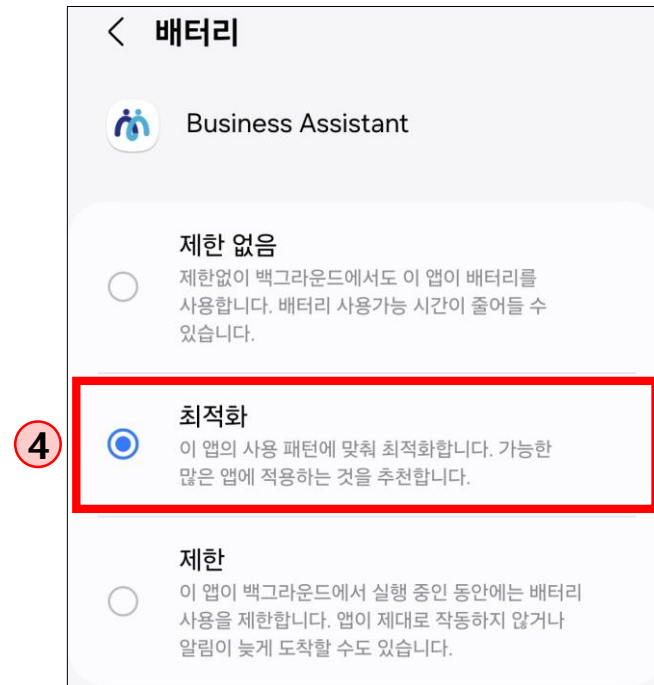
< 배터리

Business Assistant

제한 없음
제한없이 백그라운드에서도 이 앱이 배터리를 사용합니다. 배터리 사용가능 시간이 줄어들 수 있습니다.

4

최적화
이 앱의 사용 패턴에 맞춰 최적화합니다. 가능한 많은 앱에 적용하는 것을 추천합니다.

제한
이 앱이 백그라운드에서 실행 중인 동안에는 배터리 사용을 제한합니다. 앱이 제대로 작동하지 않거나 알림이 늦게 도착할 수도 있습니다.